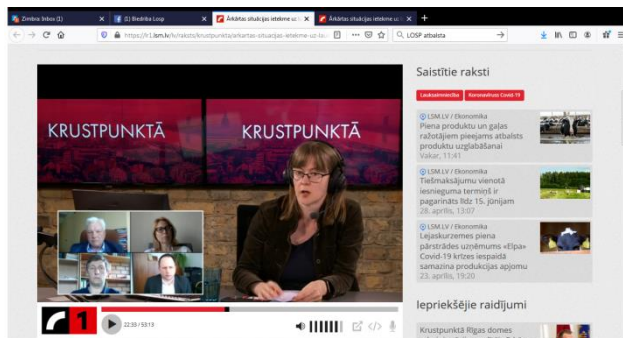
Zimbra: Inbox (1) | (1) Biedrība Losp | Ārkārtas situācijas ietekme uz l | Ārkārtas situācijas ietekme uz l

https://lr1.lsm.lv/lv/raksts/krustpunkta/arkartas-situacijas-ietekme-uz-lo...

LOSP atbalsts

KRUSTPUNKTĀ KRUSTPUNKTĀ

1

22:33 / 53:13

Saistītie raksti

Lauksaimniecība | Koronavīruss Covid-19

LSM.LV / Ekonomika
Piena produktu un gaļas ražotājiem pieejams atbalsts produktu uzglabāšanai
Vakar, 11:41

LSM.LV / Ekonomika
Tiešmaksājumu vienotā iesnieguma termiņš ir pagarināts līdz 15. jūnijam
28. aprīlis, 13:07

LSM.LV / Ekonomika
Lejaskurzemes piena pārstrādes uzņēmums «Elpa» Covid-19 krīzes iespaidā samazina produkcijas apjomu
23. aprīlis, 19:20

Iepriekšējie raidījumi

Krustpunktā Rīgas domes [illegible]